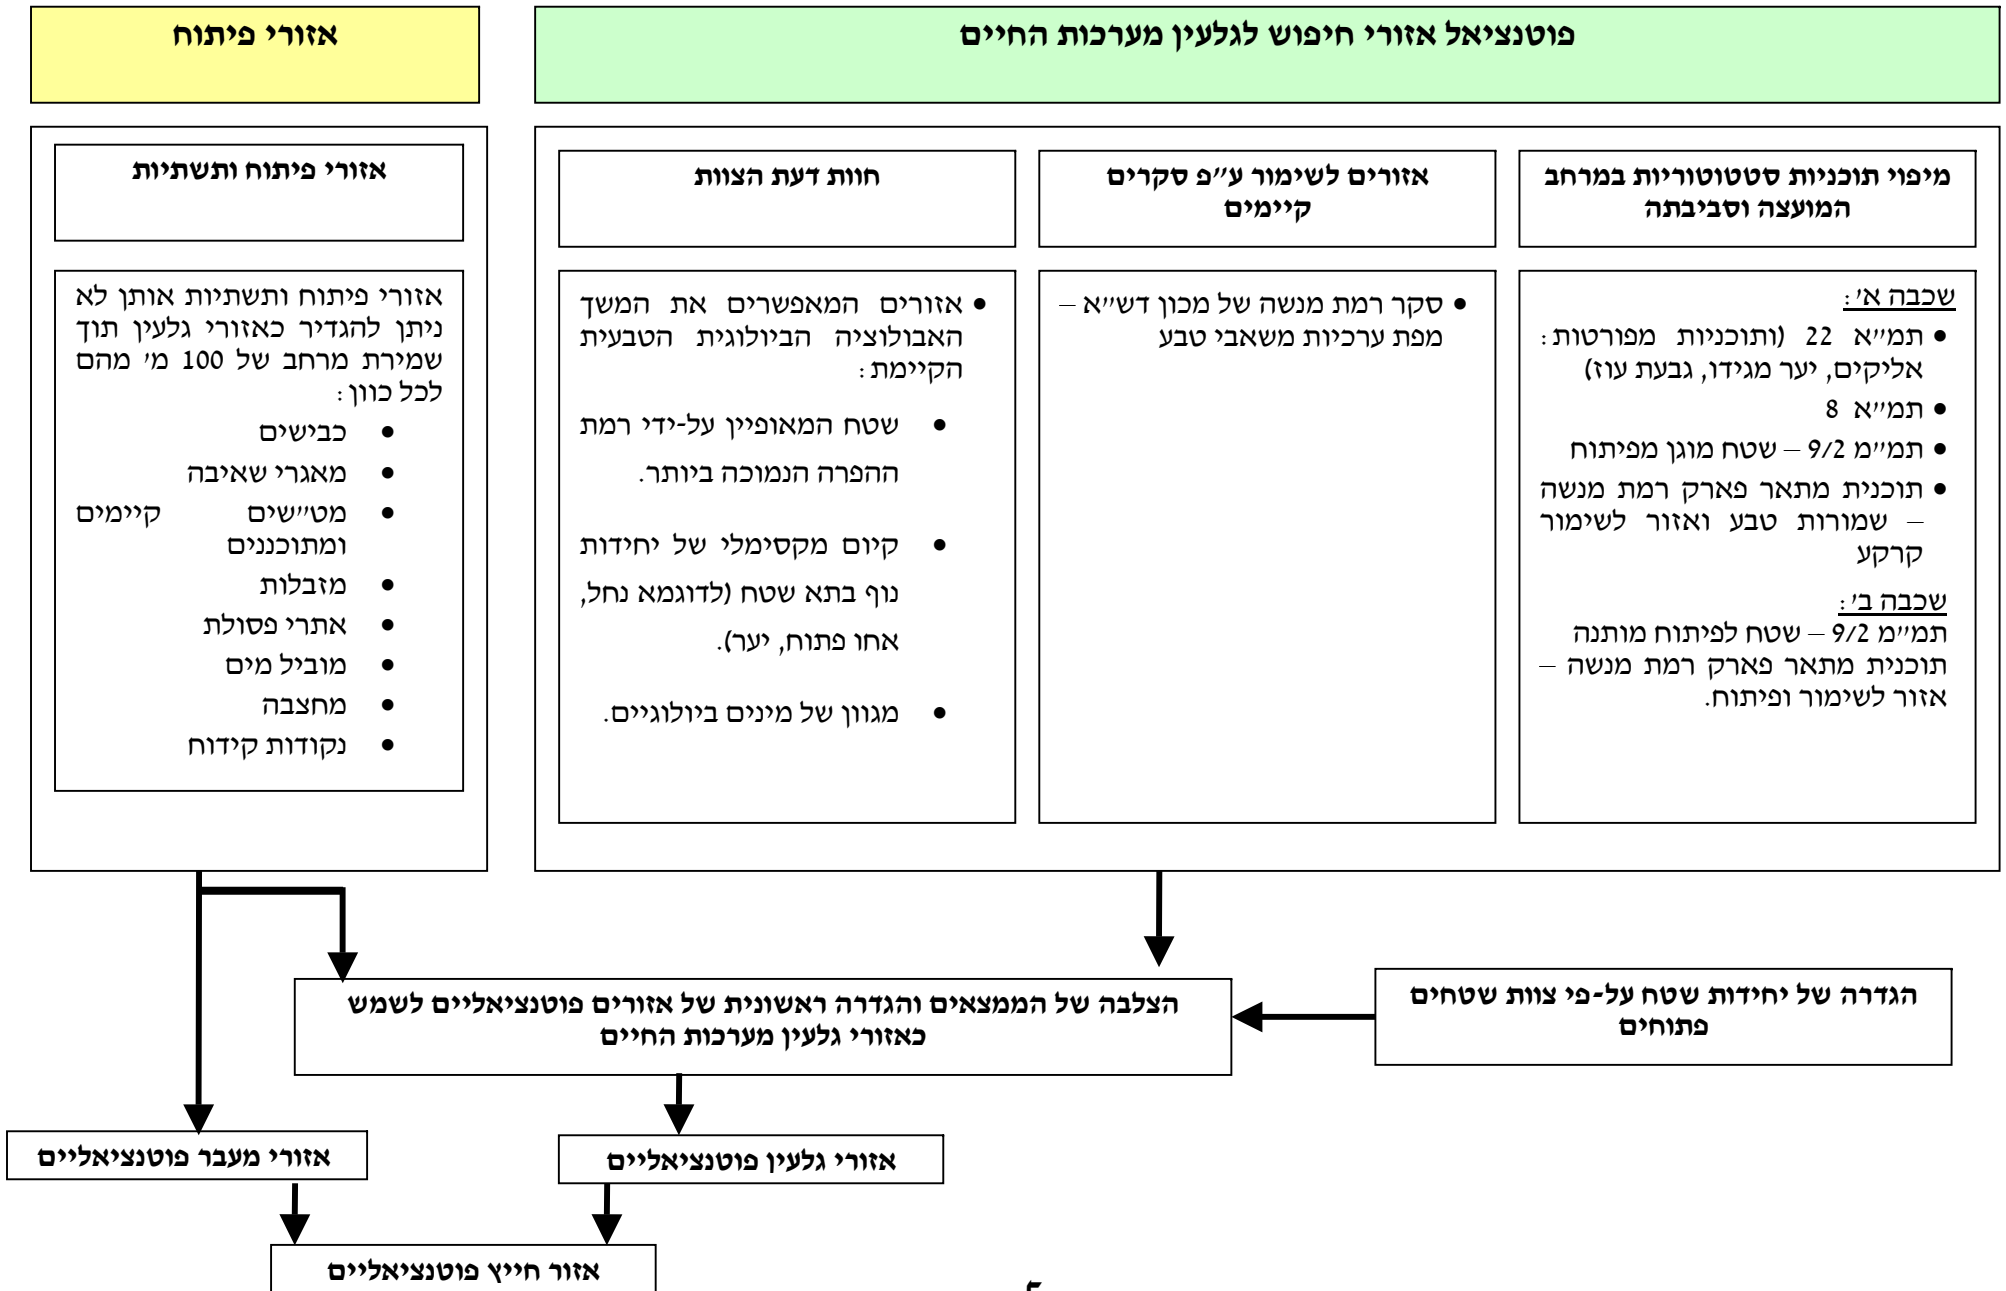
פוטנציאל אזורי חיפוש לגלעין מערכות החיים

אזורי פיתוח

מיפוי תוכניות סטטוטוריות במרחב המועצה וסביבתה

אזורים לשימור ע"פ סקרים קיימים

חוות דעת הצוות

אזורי פיתוח ותשתיות

שכבה א':
• תמ"א 22 (ותוכניות מפורטות: אליקים, יער מגידו, גבעת עוז)
• תמ"א 8
• תמ"מ 9/2 – שטח מוגן מפיתוח
• תוכנית מתאר פארק רמת מנשה – שמורות טבע ואזור לשימור קרקע

שכבה ב':
תמ"מ 9/2 – שטח לפיתוח מותנה
תוכנית מתאר פארק רמת מנשה – אזור לשימור ופיתוח.

• סקר רמת מנשה של מכון דש"א – מפת ערכיות משאבי טבע

• אזורים המאפשרים את המשך האבולוציה הביולוגית הטבעית הקיימת:
• שטח המאופיין על-ידי רמת ההפרה הנמוכה ביותר.
• קיום מקסימלי של יחידות נוף בתא שטח (לדוגמא נחל, אחו פתוח, יער).
• מגוון של מינים ביולוגיים.

אזורי פיתוח ותשתיות אותן לא ניתן להגדיר כאזורי גלעין תוך שמירת מרחב של 100 מ' מהם לכל כוון:
• כבישים
• מאגרי שאיבה
• מט"שים קיימים ומתוכננים
• מזבלות
• אתרי פסולת
• מוביל מים
• מחצבה
• נקודות קידוח

הגדרה של יחידות שטח על-פי צוות שטחים פתוחים

הצלבה של הממצאים והגדרה ראשונית של אזורים פוטנציאליים לשמש כאזורי גלעין מערכות החיים

אזורי מעבר פוטנציאליים

אזורי גלעין פוטנציאליים

אזור חייץ פוטנציאליים

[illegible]